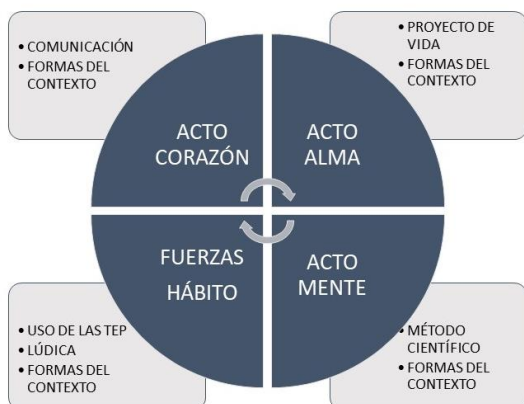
• COMUNICACIÓN
• FORMAS DEL CONTEXTO

• PROYECTO DE VIDA
• FORMAS DEL CONTEXTO

ACTO CORAZÓN

ACTO ALMA

FUERZAS HÁBITO

ACTO MENTE

• USO DE LAS TEP
• LÚDICA
• FORMAS DEL CONTEXTO

• MÉTODO CIENTÍFICO
• FORMAS DEL CONTEXTO